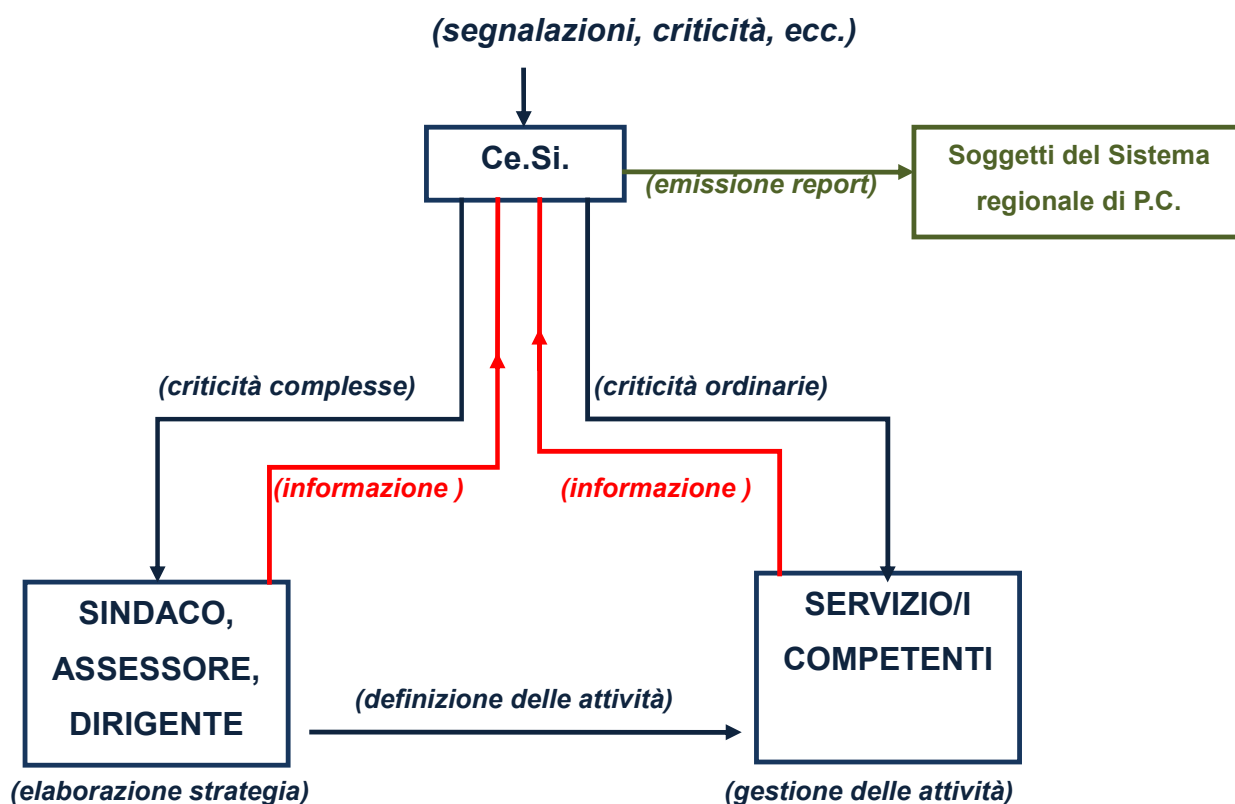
(segnalazioni, criticità, ecc.)

Ce.Si.

(emissione report)

Soggetti del Sistema regionale di P.C.

(criticità complesse)

(criticità ordinarie)

(informazione )

(informazione )

SINDACO, ASSESSORE, DIRIGENTE

(elaborazione strategia)

(definizione delle attività)

SERVIZIO/I COMPETENTI

(gestione delle attività)